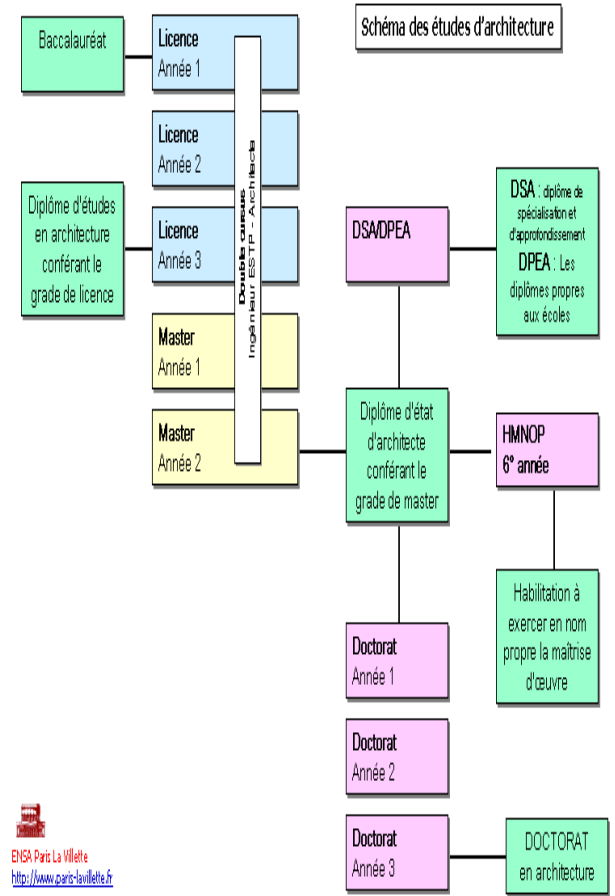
Schéma des études d'architecture

Baccalauréat

Licence
Année 1

Licence
Année 2

Licence
Année 3

Diplôme d'études en architecture conférant le grade de licence

Double cursus
Ingénieur ESTP - Architecte

Master
Année 1

Master
Année 2

DSA/DPEA

DSA : diplôme de spécialisaton et d'approfondissement
DPEA : Les diplômes propres aux écoles

Diplôme d'état d'architecte conférant le grade de master

HMNOP
6e année

Habilitation à exercer en nom propre la maîtrise d'œuvre

Doctorat
Année 1

Doctorat
Année 2

Doctorat
Année 3

DOCTORAT
en architecture

ENSA Paris La Villette
http://www.paris-lavillette.fr